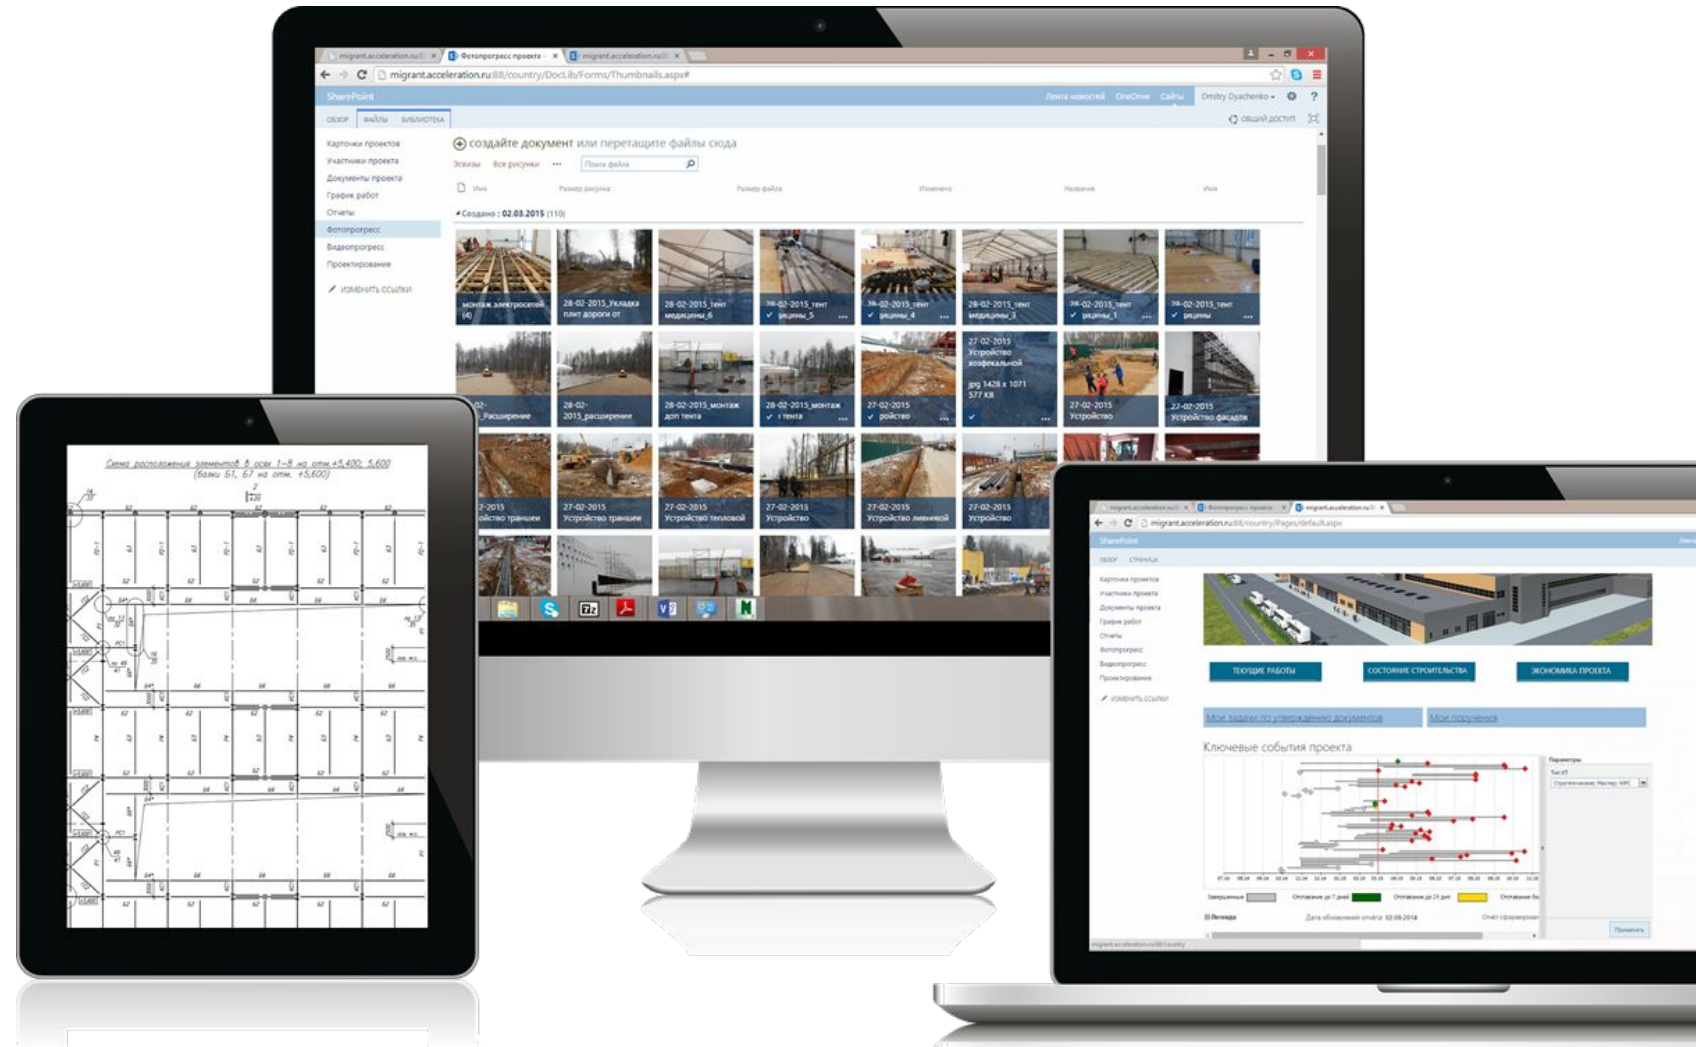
migrant.acceleration.ru | Фотопрогресс проекта | migrant.acceleration.ru

migrant.acceleration.ru:88/country/DocLib/Forms/Thumbnails.aspx#

SharePoint

Лента новостей OneDrive Сайты Dmitry Dyachenko ?

ОБЗОР ФАЙЛЫ БИБЛИОТЕКА

ОБЩИЙ ДОСТУП

Карточки проектов
Участники проекта
Документы проекта
График работ
Отчеты
Фотопрогресс
Видеопрогресс
Проектирование
ИЗМЕНИТЬ ССЫЛКИ

создайте документ или перетащите файлы сюда

Эскизы Все рисунки ... Поиск файла

Имя Размер рисунка Размер файла Изменено Название Имя

Создано : 02.03.2015 (110)

монтаж электросетей (4)
28-02-2015_Укладка плит дороги от
28-02-2015_тент медицины_6
28-02-2015_тент рицины_5
28-02-2015_тент рицины_4
28-02-2015_тент медицины_3
28-02-2015_тент рицины_1
28-02-2015_тент рицины

02-Расширение
28-02-2015_расширение
28-02-2015_монтаж доп тента
28-02-2015_монтаж тента
27-02-2015 ройство
27-02-2015 Устройство аэрофекальной jpg 1428 x 1071 577 КБ
27-02-2015 Устройство
22-02-2015 Устройство фасадов

2-2015 ойство траншеи
27-02-2015 Устройство траншеи
27-02-2015 Устройство тепловой
27-02-2015 Устройство
27-02-2015 Устройство ливневой
27-02-2015 Устройство

Схема расположения элементов в осях 1-8 на отм.+5,400; 5,600
(балки Б1, Б7 на отм. +5,600)

migrant.acceleration.ru | Фотопрогресс проекта | migrant.acceleration.ru

migrant.acceleration.ru:88/country/Pages/default.aspx

SharePoint

ОБЗОР СТРАНИЦА

Карточки проектов
Участники проекта
Документы проекта
График работ
Отчеты
Фотопрогресс
Видеопрогресс
Проектирование
ИЗМЕНИТЬ ССЫЛКИ

ТЕКУЩИЕ РАБОТЫ
СОСТОЯНИЕ СТРОИТЕЛЬСТВА
ЭКОНОМИКА ПРОЕКТА

Мои задачи по утверждению документов
Мои поручения

Ключевые события проекта

Параметры

Завершенные
Отставание до 7 дней
Отставание до 21 дня
Отставание бо

Легенда
Дата обновления отчета 02.09.2014
Отчет сформирован

Применить